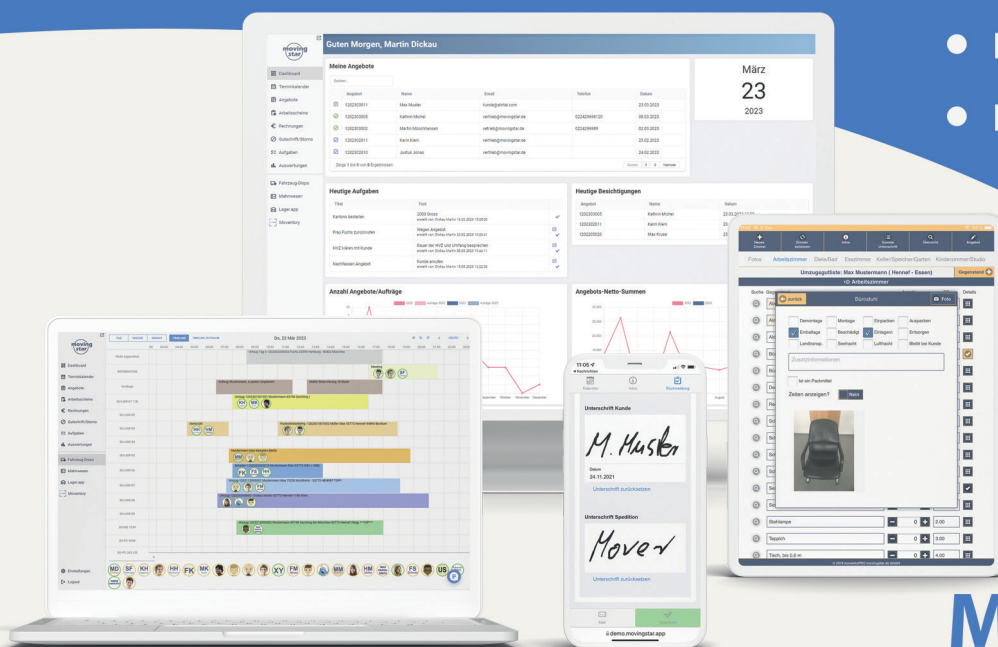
moving star

Guten Morgen, Martin Dickau

Dashboard
Terminkalender
Angebote
Arbeitsscheine
Rechnungen
Gutschrift/Storno
Aufgaben
Auswertungen
Fahrzeug-Dispo
Mahnwesen
Lager app
Moverbry

Meine Angebote

| Angebot | Name | Email | Telefon | Datum |
|---|---|---|---|---|
| 1202303811 | Max Muster | kunde@ahhtat.com | | 23.03.2023 |
| 1202303005 | Kathrin Müller | verheis@movingstar.de | 022428498120 | 08.03.2023 |
| 1202303002 | Martin Mönchhenken | verheis@movingstar.de | 024299999 | 02.03.2023 |
| 1202303811 | Karin Klein | verheis@movingstar.de | | 23.02.2023 |
| 1202303010 | Justus Jonas | verheis@movingstar.de | | 24.02.2023 |

März
23
2023

Heutige Aufgaben

Heutige Besichtigungen

| Angebot | Name | Datum |
|---|---|---|
| 1202303005 | Kathrin Müller | |
| 1202303011 | Karin Klein | |
| 1202303020 | Max Kruse | |

Anzahl Angebote/Aufträge

Angebots-Netto-Summen

Do, 23 März 2023

Einstellungen
Logout

11:05
Unterschrift Kunde
M. Muster
Datum
24.11.2021
Unterschrift zurücksetzen
Unterschrift Spedition
Mover
Unterschrift zurücksetzen
demo.movingstar.app

Umzugsgutliste: Max Mustermann ( Hennef - Essen)
Arbeitszimmer
zurück
Bürostuhl
Foto
Demontage
Montage
Einpacken
Auspacken
Einlagern
Entsorgen
Einlagern
Zeiten anzeigen?
Nein
Stehlampe
Teppich
Tisch, bis 0.8 m